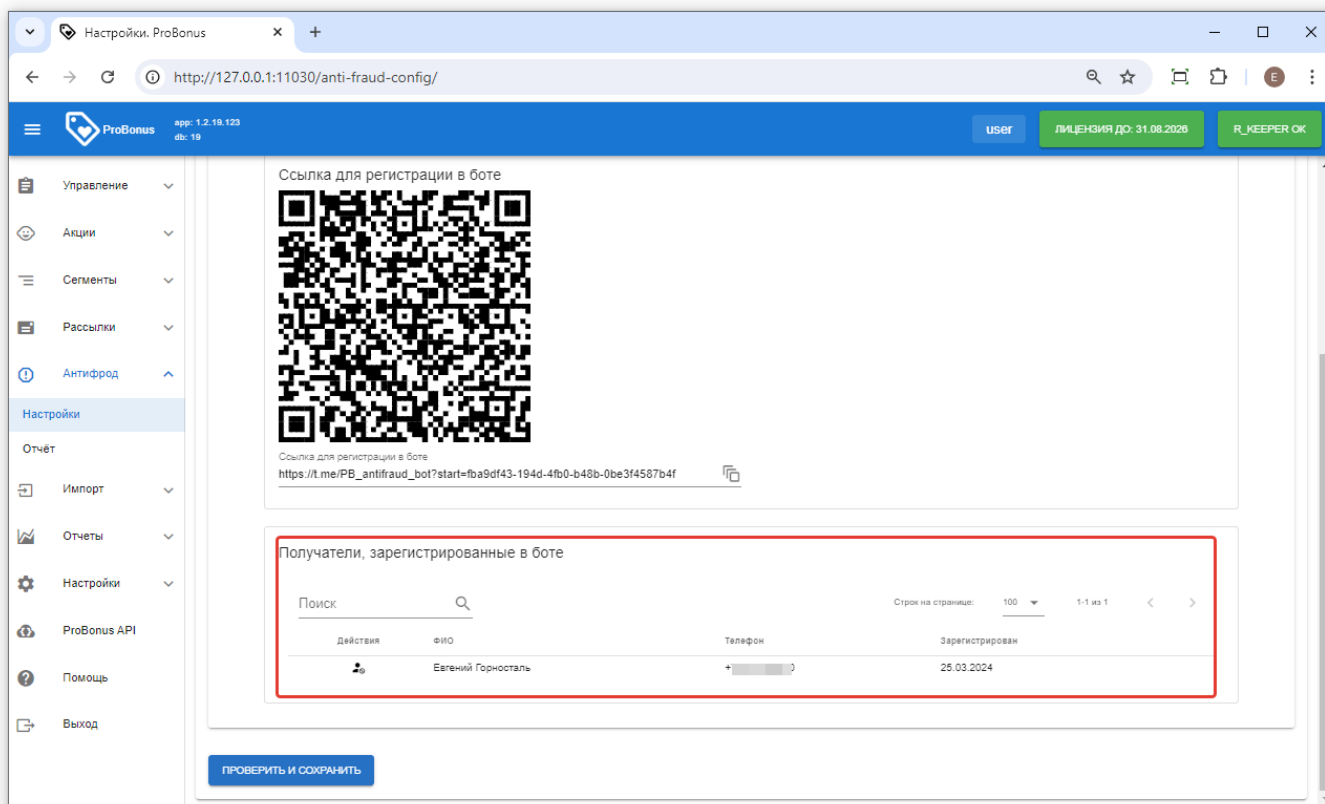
Настройки. ProBonus

http://127.0.0.1:11030/anti-fraud-config/

ProBonus
app: 1.2.19.123
db: 19

user
ЛИЦЕНЗИЯ ДО: 31.08.2026
R_KEEPER OK

Управление
Акции
Сегменты
Рассылки
Антифрод
Настройки
Отчёт
Импорт
Отчеты
Настройки
ProBonus API
Помощь
Выход

Ссылка для регистрации в боте

Ссылка для регистрации в боте
https://t.me/PB_antifraud_bot?start=fba9df43-194d-4fb0-b48b-0be3f4587b4f

Получатели, зарегистрированные в боте

Поиск

Строк на странице: 100
1-1 из 1

| Действия | ФИО | Телефон | Зарегистрирован |
|---|---|---|---|
| | Евгений Горносталь | +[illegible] | 25.03.2024 |

ПРОВЕРИТЬ И СОХРАНИТЬ